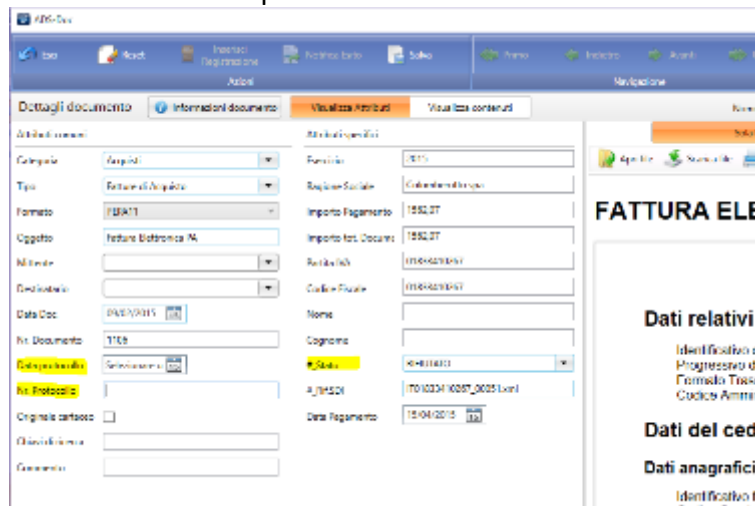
ADS-Doc

Esci | Modifica | Inserisci Registrazione | Ripristina tutto | Salva
Azioni
Primo | Indietro | Avanti | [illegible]
Navigazione

Dettagli documento | Informazioni documento | Visualizza Attributi | Visualizza contenuti

Attributi comuni
Categoria: Acquisti
Tipo: Fatture di Acquisto
Formato: FEPA11
Oggetto: Fattura Elettronica PA
Mittente:
Destinatario:
Data Doc: 09/03/2015
Nr. Documento: 1109
Data protocollo: Seleziona una
Nr. Protocollo:
Originale cartaceo
Chiavi di ricerca
Commento

Attributi specifici
Esercizio: 2015
Ragione Sociale: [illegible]
Importo Pagamento: 1592,37
Importo tot. Documento: 1592,37
Partita IVA: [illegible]
Codice Fiscale: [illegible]
Nome
Cognome
#_Stato: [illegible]
#_IdSDI: IT01234567890_00051.xml
Data Pagamento: 15/04/2015

Apri file | Scarica file

FATTURA ELE

Dati relativi
Identificativo
Progressivo d
Formato Tras
Codice Ammi

Dati del ced

Dati anagrafici

Identificativo